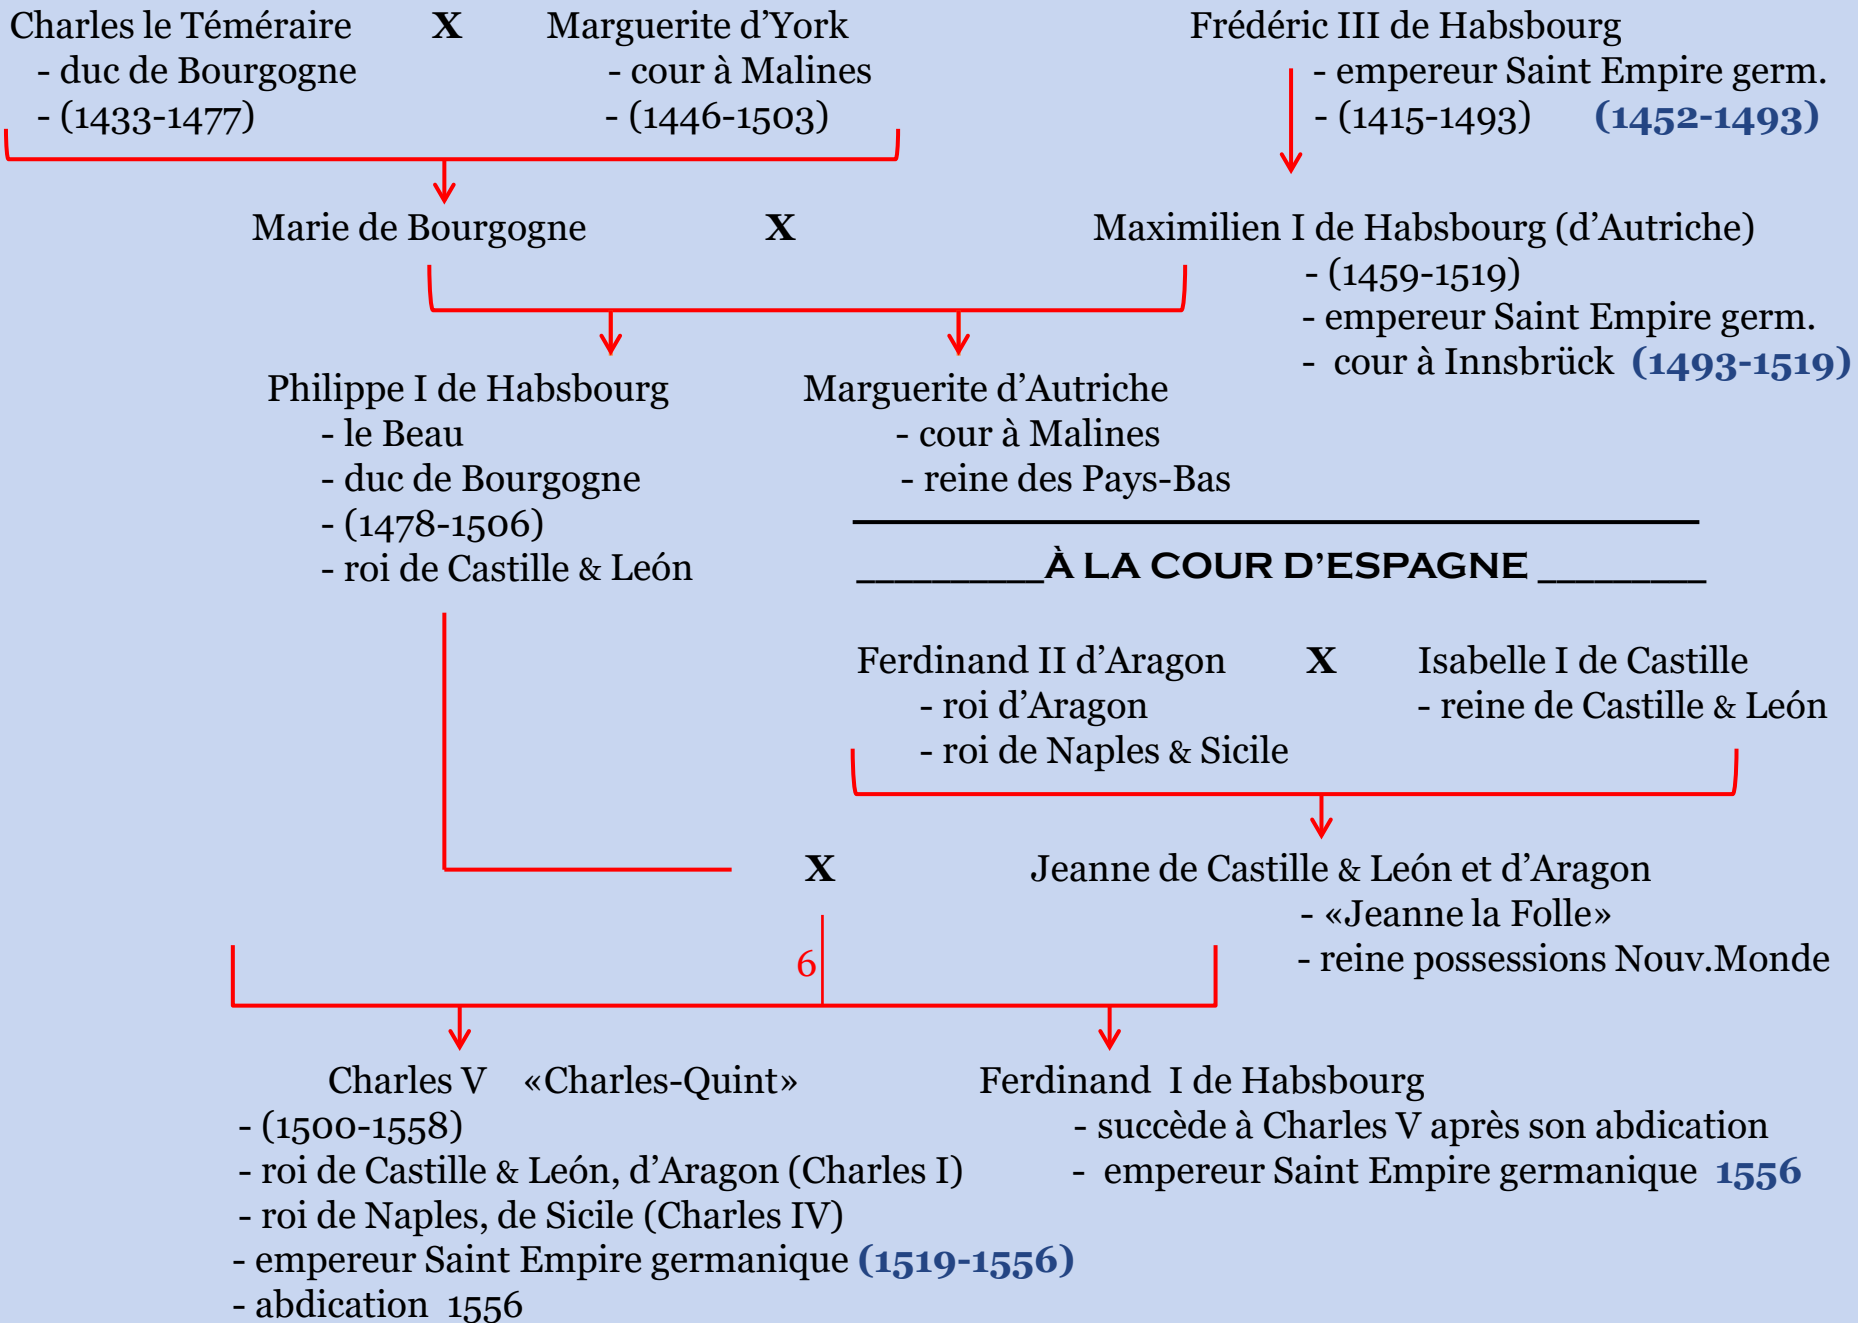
Charles le Téméraire X Marguerite d'York
- duc de Bourgogne
- (1433-1477)
- cour à Malines
- (1446-1503)

Frédéric III de Habsbourg
- empereur Saint Empire germ.
- (1415-1493) (1452-1493)

Marie de Bourgogne X Maximilien I de Habsbourg (d'Autriche)
- (1459-1519)
- empereur Saint Empire germ.
- cour à Innsbrück (1493-1519)

Philippe I de Habsbourg
- le Beau
- duc de Bourgogne
- (1478-1506)
- roi de Castille & León

Marguerite d'Autriche
- cour à Malines
- reine des Pays-Bas

À LA COUR D'ESPAGNE

Ferdinand II d'Aragon X Isabelle I de Castille
- roi d'Aragon
- roi de Naples & Sicile
- reine de Castille & León

X Jeanne de Castille & León et d'Aragon
- «Jeanne la Folle»
- reine possessions Nouv.Monde

6

Charles V «Charles-Quint»
- (1500-1558)
- roi de Castille & León, d'Aragon (Charles I)
- roi de Naples, de Sicile (Charles IV)
- empereur Saint Empire germanique (1519-1556)
- abdication 1556

Ferdinand I de Habsbourg
- succède à Charles V après son abdication
- empereur Saint Empire germanique 1556